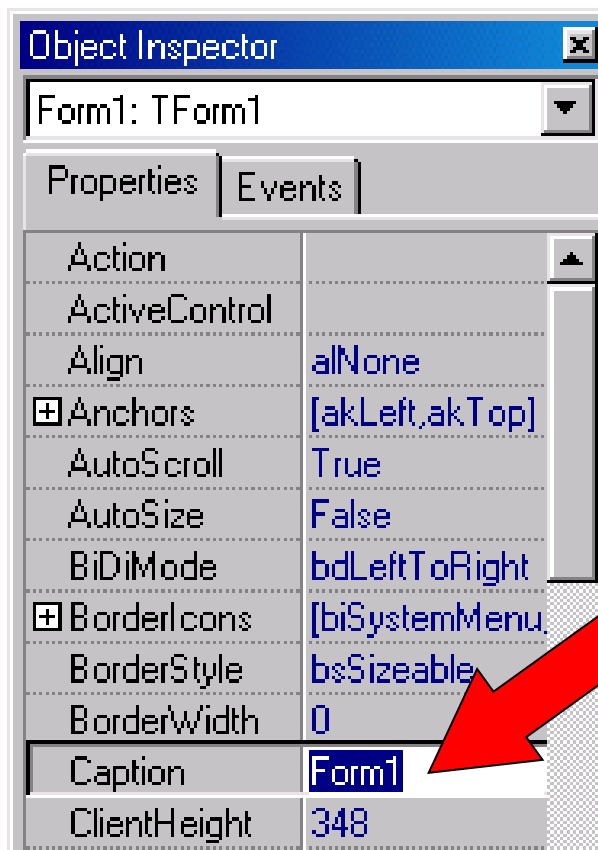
Object Inspector
Form1: TForm1
Properties Events

| | |
|---|---|
| Action | |
| ActiveControl | |
| Align | alNone |
| ⊞Anchors | [akLeft,akTop] |
| AutoScroll | True |
| AutoSize | False |
| BiDiMode | bdLeftToRight |
| ⊞BorderIcons | [biSystemMenu, |
| BorderStyle | bsSizeable |
| BorderWidth | 0 |
| Caption | Form1 |
| ClientHeight | 348 |